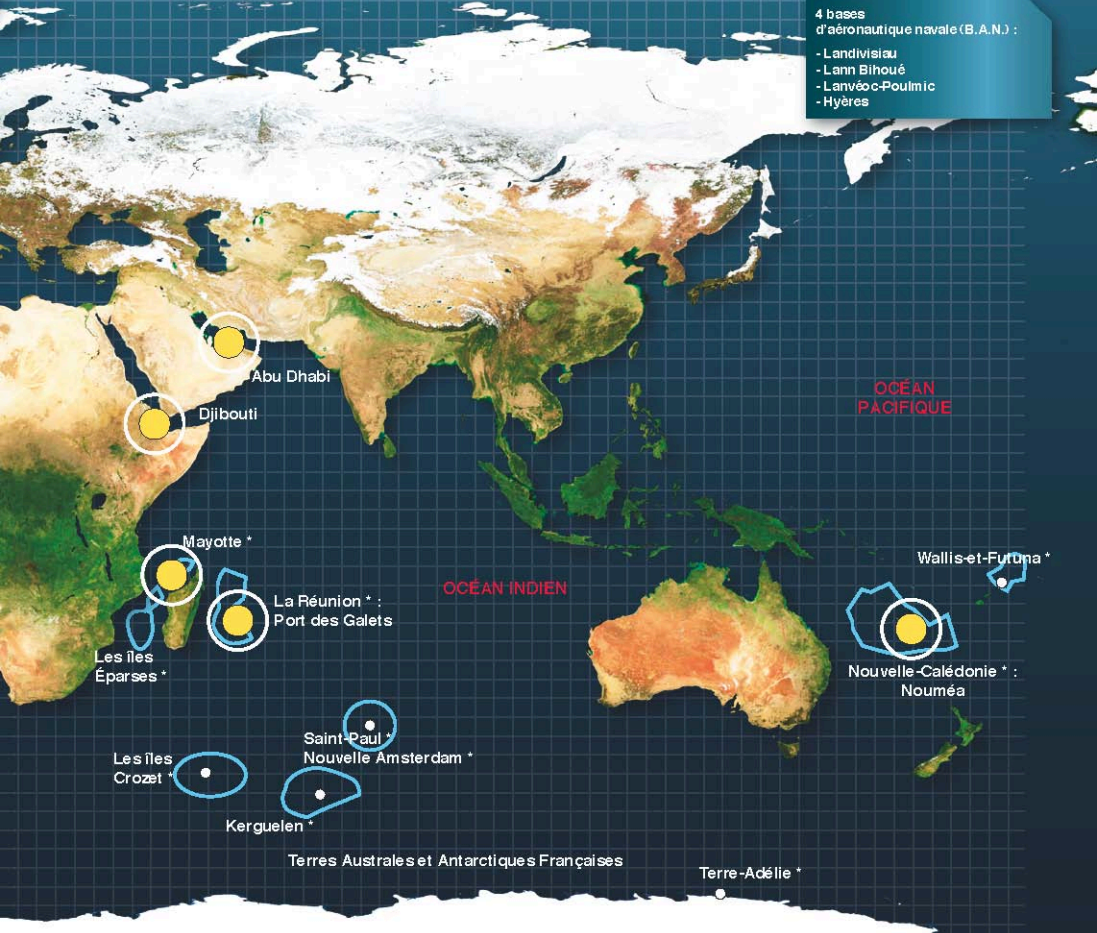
4 bases d'aéronautique navale (B.A.N.) :
- Landivisiau
- Lann Bihoué
- Lanvéoc-Poulmic
- Hyères

OCÉAN PACIFIQUE

Abu Dhabi

Djibouti

Mayotte *

La Réunion * : Port des Galets

OCÉAN INDIEN

Wallis-et-Futuna *

Les îles Éparses *

Nouvelle-Calédonie * : Nouméa

Saint-Paul * Nouvelle Amsterdam *

Les îles Crozet *

Kerguelen *

Terres Australes et Antarctiques Françaises

Terre-Adélie *